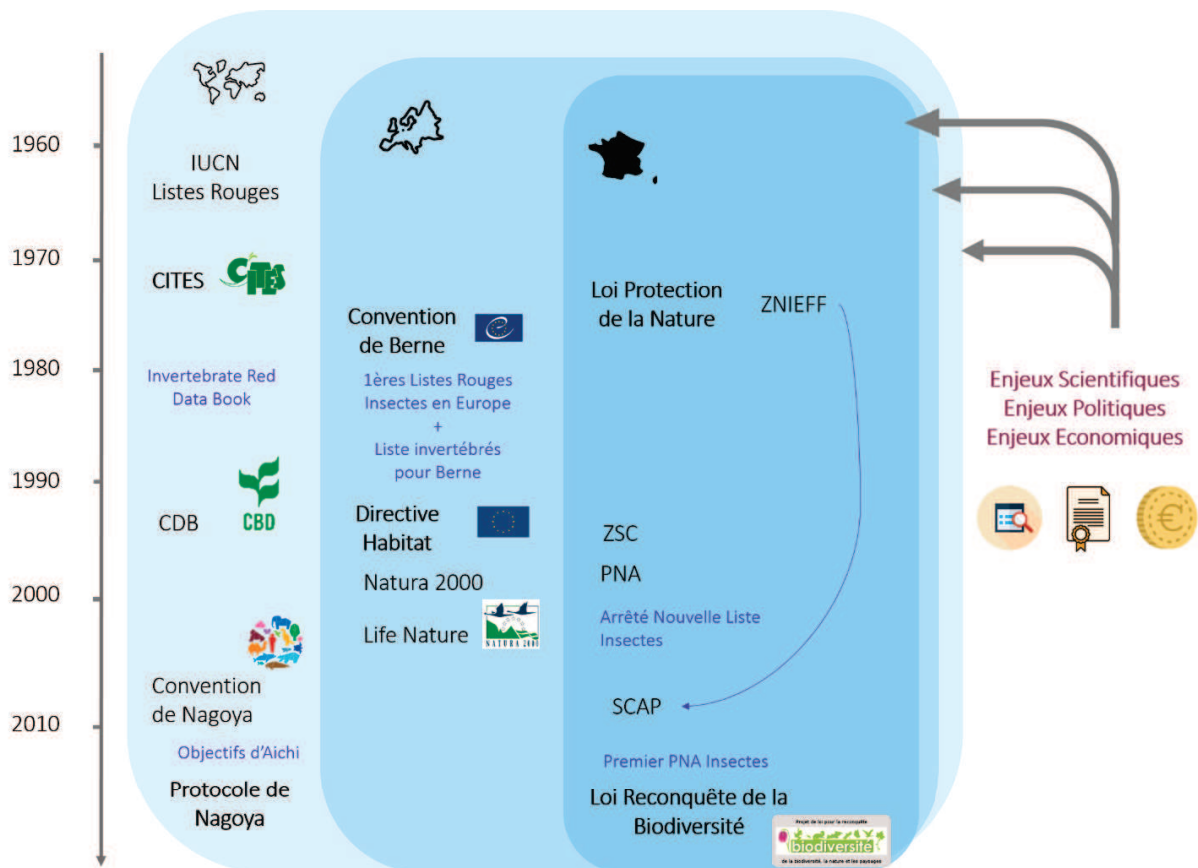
1960

1970

1980

1990

2000

2010

IUCN
Listes Rouges

CITES CITES

Invertebrate Red Data Book

CDB CBD

Convention de Nagoya

Objectifs d'Aichi

Protocole de Nagoya

Convention de Berne

1ères Listes Rouges Insectes en Europe + Liste invertébrés pour Berne

Directive Habitat

Natura 2000

Life Nature

NATURA 2000

Loi Protection de la Nature

ZNIEFF

ZSC

PNA

Arrêté Nouvelle Liste Insectes

SCAP

Premier PNA Insectes

Loi Reconquête de la Biodiversité

Projet de loi pour la reconquête
biodiversité
de la biodiversité, la nature et les paysages

Enjeux Scientifiques
Enjeux Politiques
Enjeux Economiques